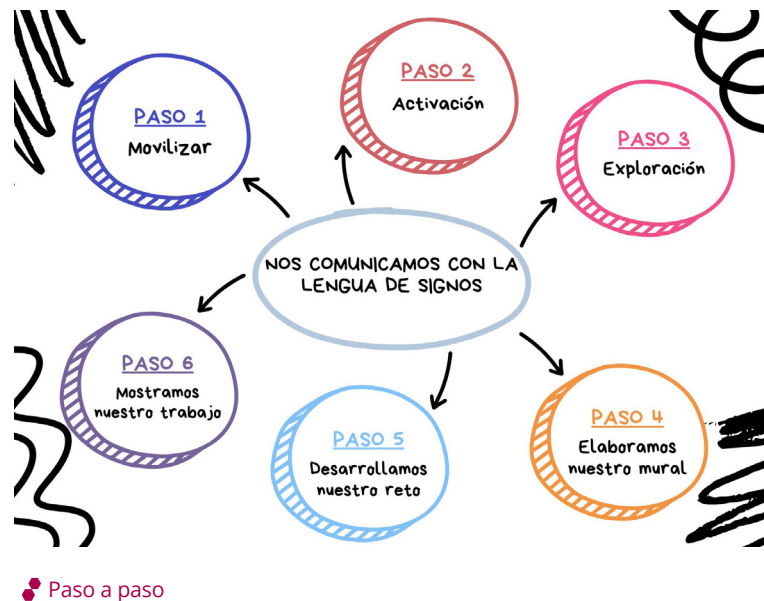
NOS COMUNICAMOS CON LA LENGUA DE SIGNOS

PASO 1
Movilizar

PASO 2
Activación

PASO 3
Exploración

PASO 4
Elaboramos nuestro mural

PASO 5
Desarrollamos nuestro reto

PASO 6
Mostramos nuestro trabajo

Paso a paso